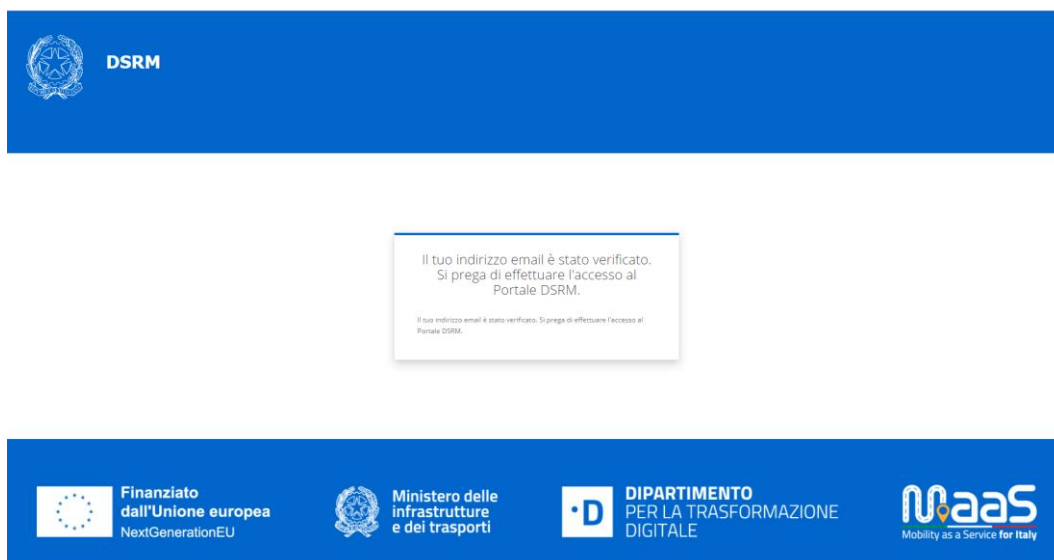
DSRM

Il tuo indirizzo email è stato verificato. Si prega di effettuare l'accesso al Portale DSRM.

Il tuo indirizzo email è stato verificato. Si prega di effettuare l'accesso al Portale DSRM.

Finanziato dall'Unione europea
NextGenerationEU

Ministero delle infrastrutture e dei trasporti

·D DIPARTIMENTO PER LA TRASFORMAZIONE DIGITALE

MaaS
Mobility as a Service for Italy